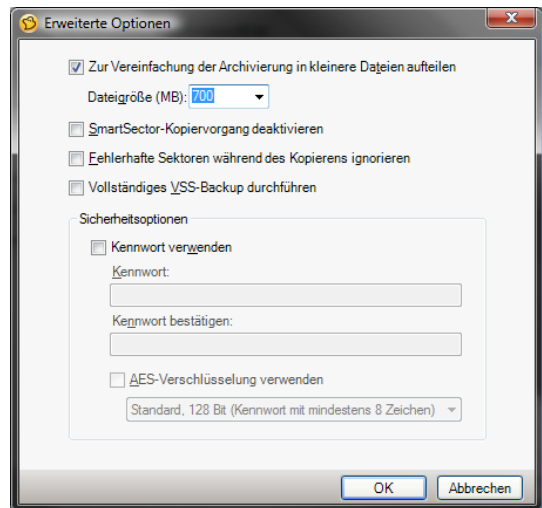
Erweiterte Optionen

Zur Vereinfachung der Archivierung in kleinere Dateien aufteilen

Dateigröße (MB): 700

SmartSector-Kopiervorgang deaktivieren

Fehlerhafte Sektoren während des Kopierens ignorieren

Vollständiges VSS-Backup durchführen

Sicherheitsoptionen

Kennwort verwenden

Kennwort:

Kennwort bestätigen:

AES-Verschlüsselung verwenden

Standard, 128 Bit (Kennwort mit mindestens 8 Zeichen)

OK

Abbrechen